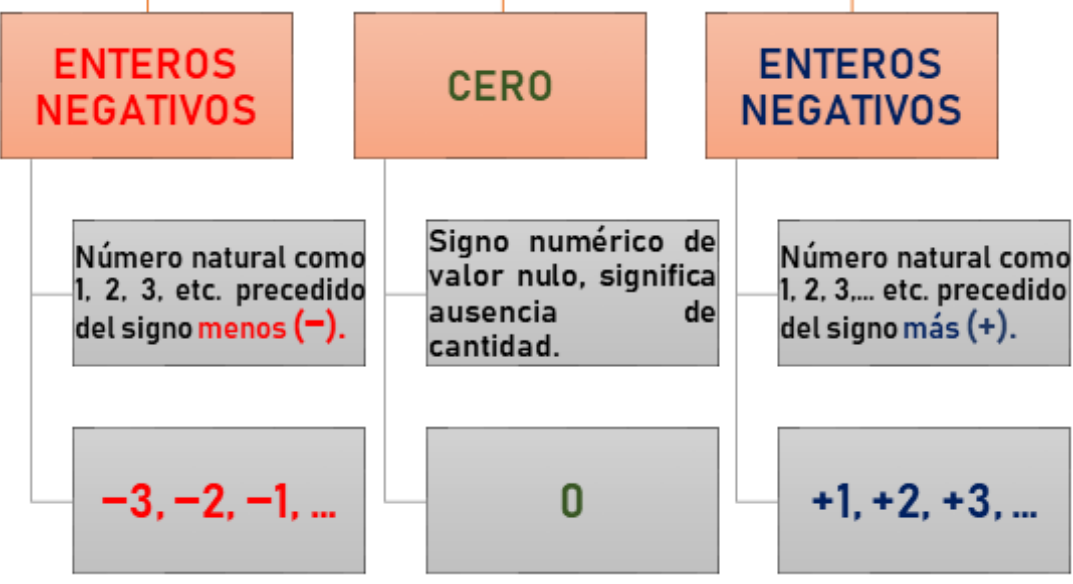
ENTEROS NEGATIVOS

CERO

ENTEROS NEGATIVOS

Número natural como 1, 2, 3, etc. precedido del signo menos (−).

Signo numérico de valor nulo, significa ausencia de cantidad.

Número natural como 1, 2, 3,.... etc. precedido del signo más (+).

−3, −2, −1, ...

0

+1, +2, +3, ...